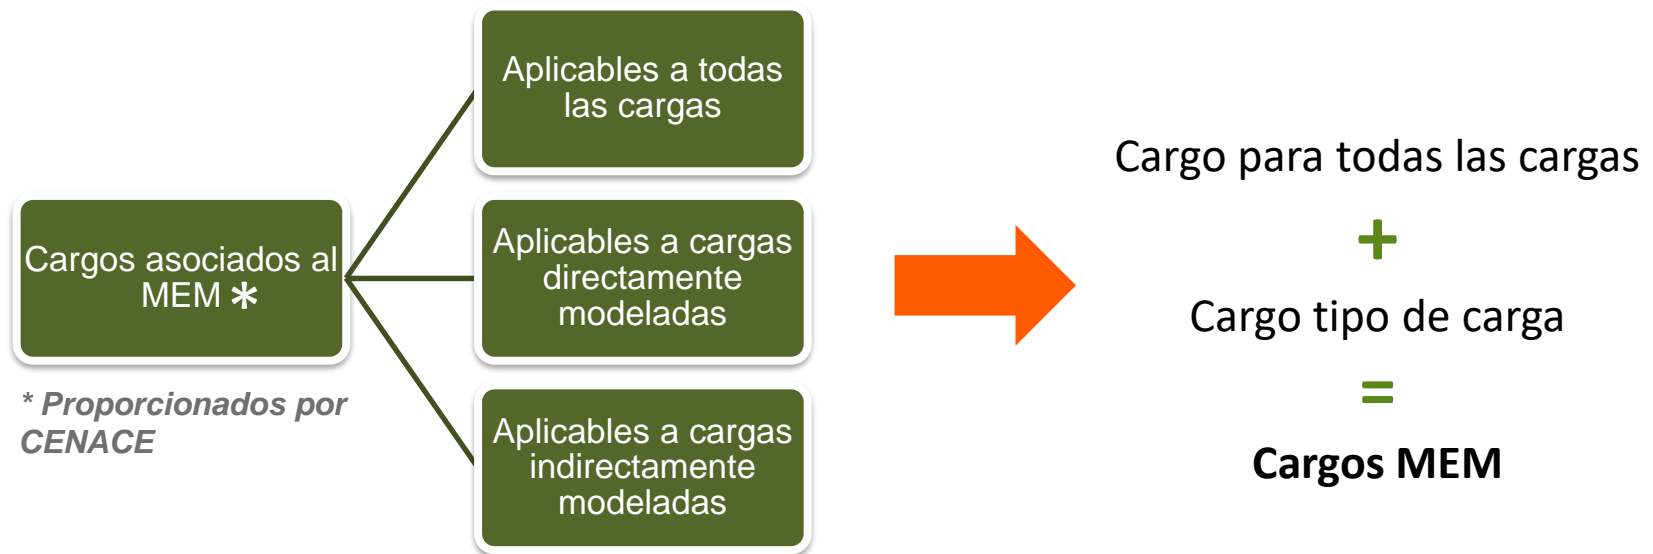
Cargos asociados al MEM *

* Proporcionados por CENACE

Aplicables a todas las cargas

Aplicables a cargas directamente modeladas

Aplicables a cargas indirectamente modeladas

Cargo para todas las cargas

+

Cargo tipo de carga

=

Cargos MEM